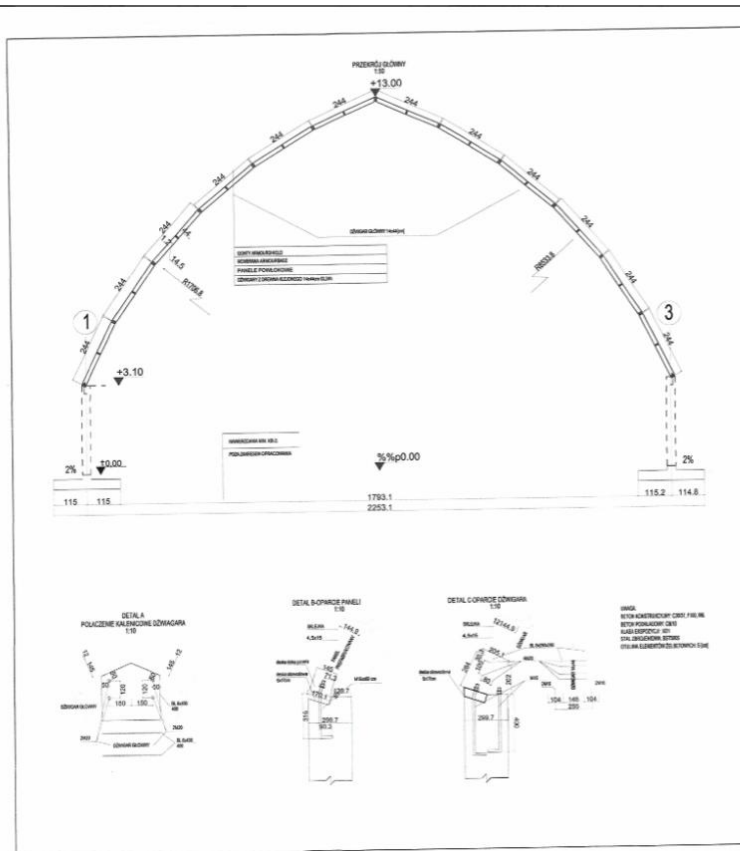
PRZEKRÓJ GŁÓWNY
1:10

+13.00

244
244
244
244
244
244
244
244
244
244
244
244
244
244

DŹWIGAR GŁÓWNY 14x44[cm]

GONTY BITUMICZNE
MEMBRANA WIATROSZCZELNA
PANELE POWŁOKOWE
DŹWIGARY Z DREWNA KLEJONEGO 14x44cm GL24h

14.5
R1794.8
R8833.8

1
3

+3.10

WARSTWA WYRÓWNAWCZA
POSADZKA BETONOWA

2%
±0.00
%%p0.00
2%

115
115
1793.1
115.2
114.8
2253.1

DETAL A
POŁĄCZENIE KALENICOWE DŹWIGARA
1:10

DŹWIGAR GŁÓWNY

DETAL B-OPARCIE PANELI
1:10

DETAL C-OPARCIE DŹWIGARA
1:10

UWAGA
BETON KONSTRUKCYJNY: C30/37, F100, W6
BETON PODKŁADOWY: C8/10
KLASA EKSPOZYCJI: XD1
STAL ZBROJENIOWA: B500SP
OTULINA ELEMENTÓW ŻELBETOWYCH: 5 [cm]

150
150
250.7
260.7
104
146
104
250